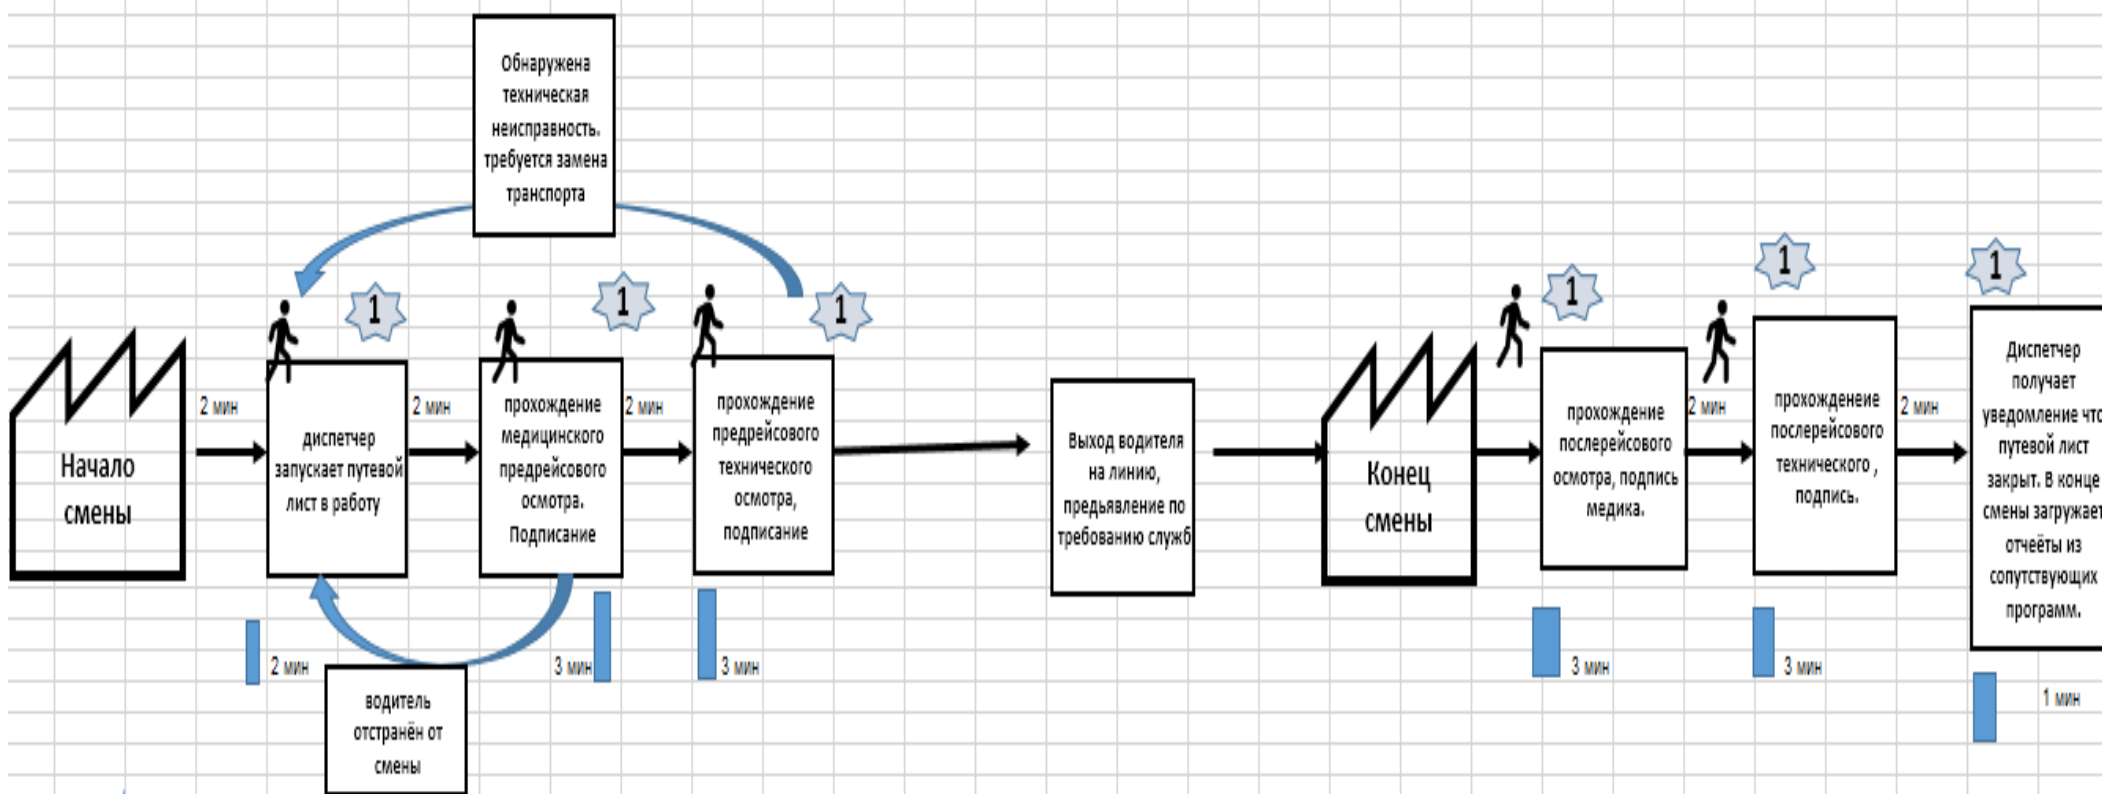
Обнаружена техническая неисправность. требуется замена транспорта

1

1

1

Начало смены

2 мин

диспетчер запускает путевой лист в работу

2 мин

прохождение медицинского предрейсового осмотра. Подписание

2 мин

прохождение предрейсового технического осмотра, подписание

Выход водителя на линию, предьявление по требованию служб

2 мин

3 мин

3 мин

водитель отстранён от смены

Конец смены

1

прохождение послерейсового осмотра, подпись медика.

2 мин

1

прохождениe послерейсового технического , подпись.

2 мин

1

Диспетчер получает уведомление что путевой лист закрыт. В конце смены загружает отчёты из сопутствующих программ.

3 мин

3 мин

1 мин